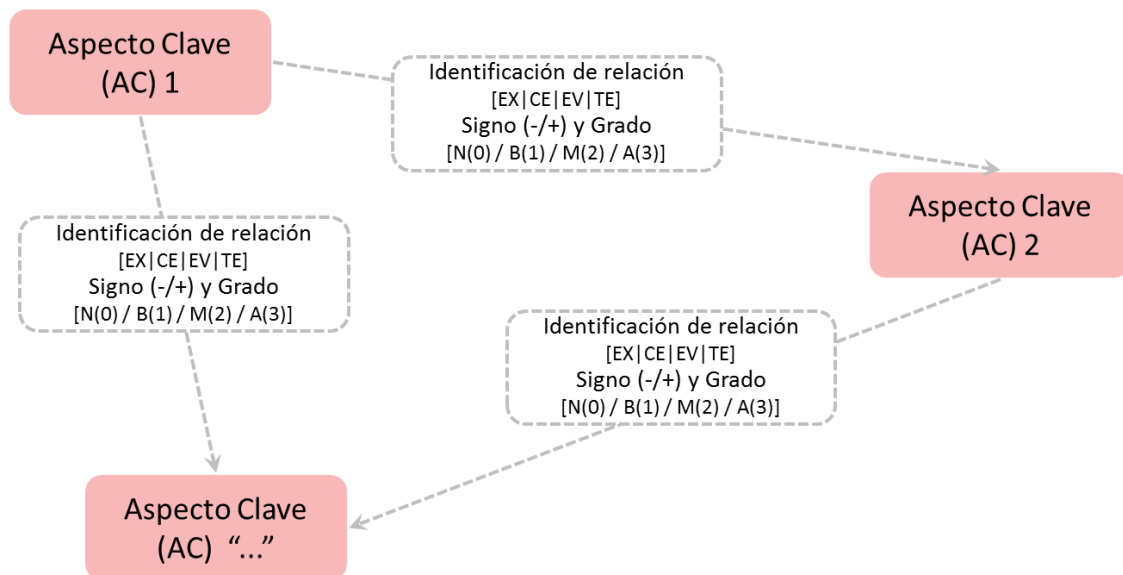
Aspecto Clave
(AC) 1

Identificación de relación
[EX|CE|EV|TE]
Signo (-/+) y Grado
[N(0) / B(1) / M(2) / A(3)]

Aspecto Clave
(AC) 2

Identificación de relación
[EX|CE|EV|TE]
Signo (-/+) y Grado
[N(0) / B(1) / M(2) / A(3)]

Identificación de relación
[EX|CE|EV|TE]
Signo (-/+) y Grado
[N(0) / B(1) / M(2) / A(3)]

Aspecto Clave
(AC) “...”